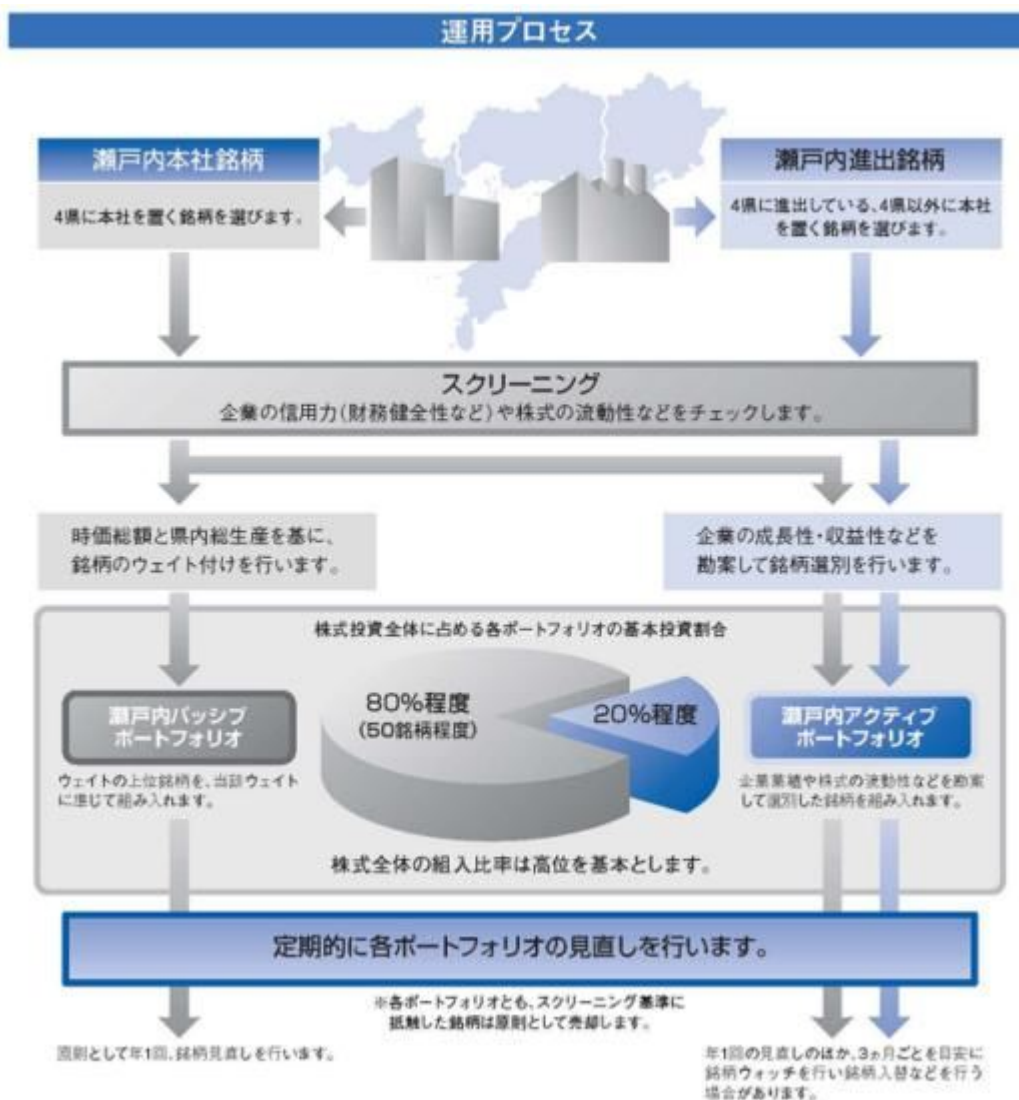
運用プロセス

瀬戸内本社銘柄

4県に本社を置く銘柄を選びます。

瀬戸内進出銘柄

4県に進出している、4県以外に本社を置く銘柄を選びます。

スクリーニング
企業の信用力(財務健全性など)や株式の流動性などをチェックします。

時価総額と県内総生産を基に、銘柄のウェイト付けを行います。

企業の成長性・収益性などを勘案して銘柄選別を行います。

株式投資全体に占める各ポートフォリオの基本投資割合

瀬戸内パッシブポートフォリオ

ウェイトの上位銘柄を、当該ウェイトに準じて組み入れます。

80%程度
(50銘柄程度)

20%程度

瀬戸内アクティブポートフォリオ

企業業績や株式の流動性などを勘案して選別した銘柄を組み入れます。

株式全体の組入比率は高位を基本とします。

定期的に各ポートフォリオの見直しを行います。

※各ポートフォリオとも、スクリーニング基準に抵触した銘柄は原則として売却します。

原則として年1回、銘柄見直しを行います。

年1回の見直しのほか、3ヵ月ごとを目安に銘柄ウォッチを行い銘柄入替などを行う場合があります。